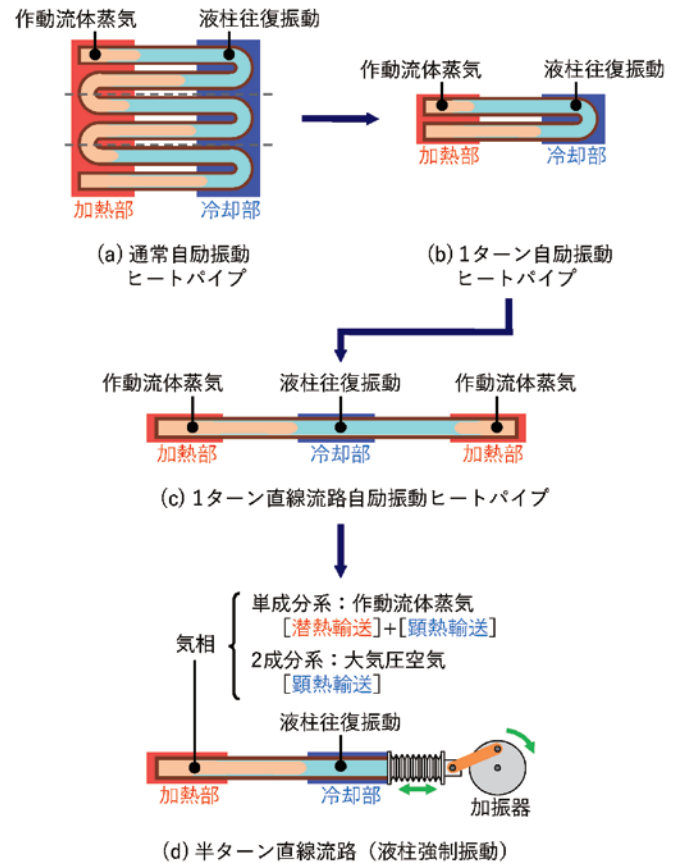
作動流体蒸気
液柱往復振動
加熱部
冷却部
(a) 通常自励振動ヒートパイプ

作動流体蒸気
液柱往復振動
加熱部
冷却部
(b) 1ターン自励振動ヒートパイプ

作動流体蒸気
液柱往復振動
作動流体蒸気
加熱部
冷却部
加熱部
(c) 1ターン直線流路自励振動ヒートパイプ

気相
単成分系：作動流体蒸気
[潜熱輸送]+[顕熱輸送]
2成分系：大気圧空気
[顕熱輸送]
液柱往復振動
加熱部
冷却部
加振器
(d) 半ターン直線流路（液柱強制振動）